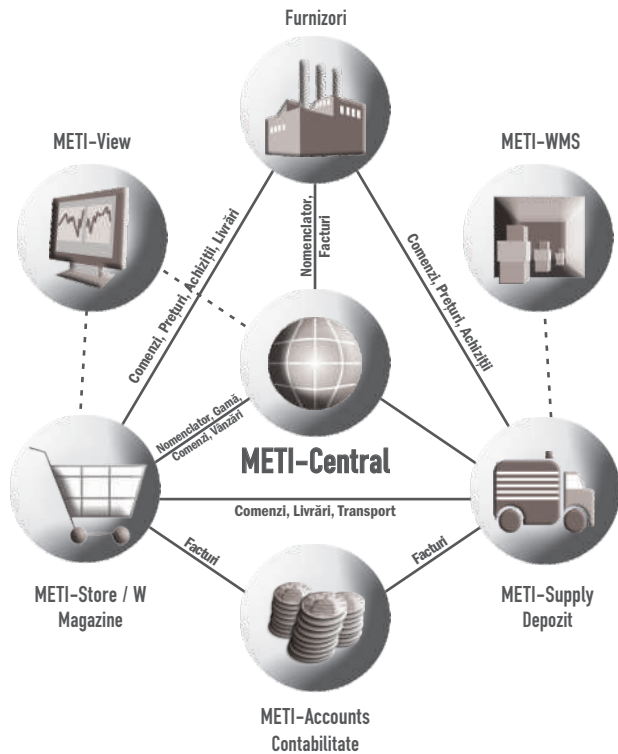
Furnizori

METI-View

METI-WMS

Comenzi, Preţuri, Achiziţii, Livrări

Nomenclator, Facturi

Comenzi, Preţuri, Achiziţii

Nomenclator, Gamă, Comenzi, Vânzări

METI-Central

Comenzi, Livrări, Transport

Facturi

Facturi

METI-Store / W
Magazine

METI-Supply
Depozit

METI-Accounts
Contabilitate